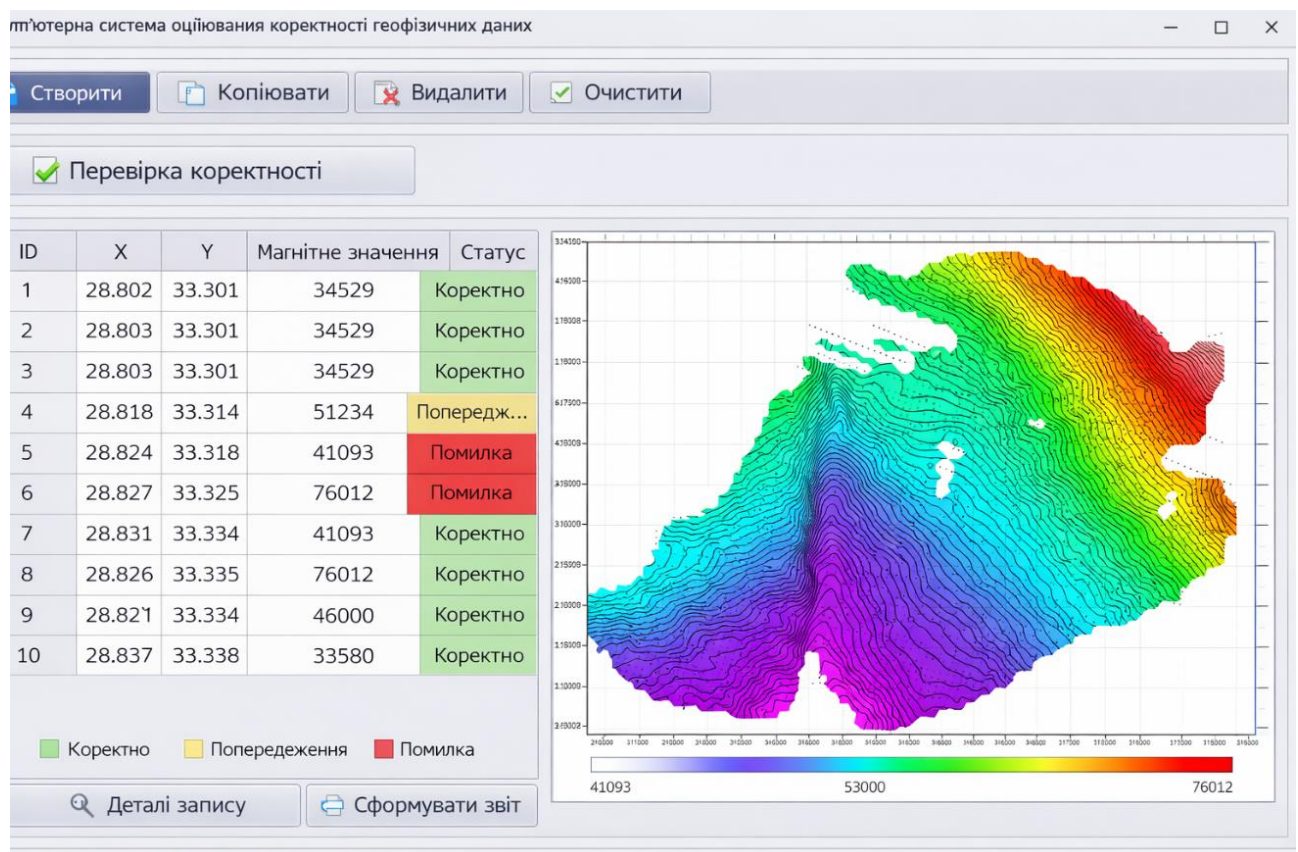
п'ютерна система оціювання коректності геофізичних даних

Створити
Копіювати
Видалити
Очистити

Перевірка коректності

| ID | X | Y | Магнітне значення | Статус |
|---|---|---|---|---|
| 1 | 28.802 | 33.301 | 34529 | Коректно |
| 2 | 28.803 | 33.301 | 34529 | Коректно |
| 3 | 28.803 | 33.301 | 34529 | Коректно |
| 4 | 28.818 | 33.314 | 51234 | Попередж... |
| 5 | 28.824 | 33.318 | 41093 | Помилка |
| 6 | 28.827 | 33.325 | 76012 | Помилка |
| 7 | 28.831 | 33.334 | 41093 | Коректно |
| 8 | 28.826 | 33.335 | 76012 | Коректно |
| 9 | 28.821 | 33.334 | 46000 | Коректно |
| 10 | 28.837 | 33.338 | 33580 | Коректно |

Коректно
Попередеження
Помилка

Деталі запису
Сформувати звіт

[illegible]

41093
53000
76012